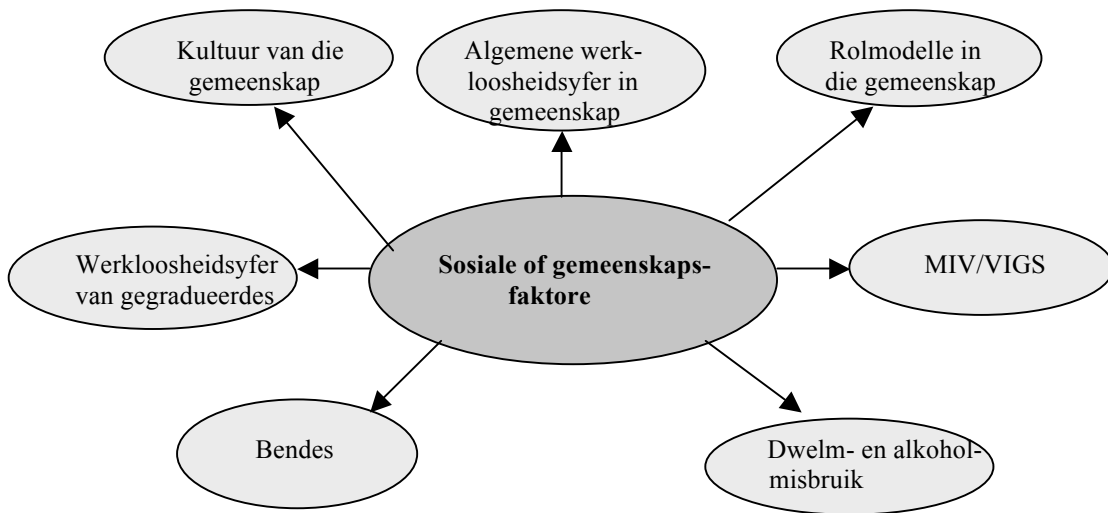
Kultuur van die gemeenskap

Algemene werkloosheidsyfer in gemeenskap

Rolmodelle in die gemeenskap

Werkloosheidsyfer van gegradueerdes

Sosiale of gemeenskapsfaktore

MIV/VIGS

Bendes

Dwelm- en alkoholmisbruik